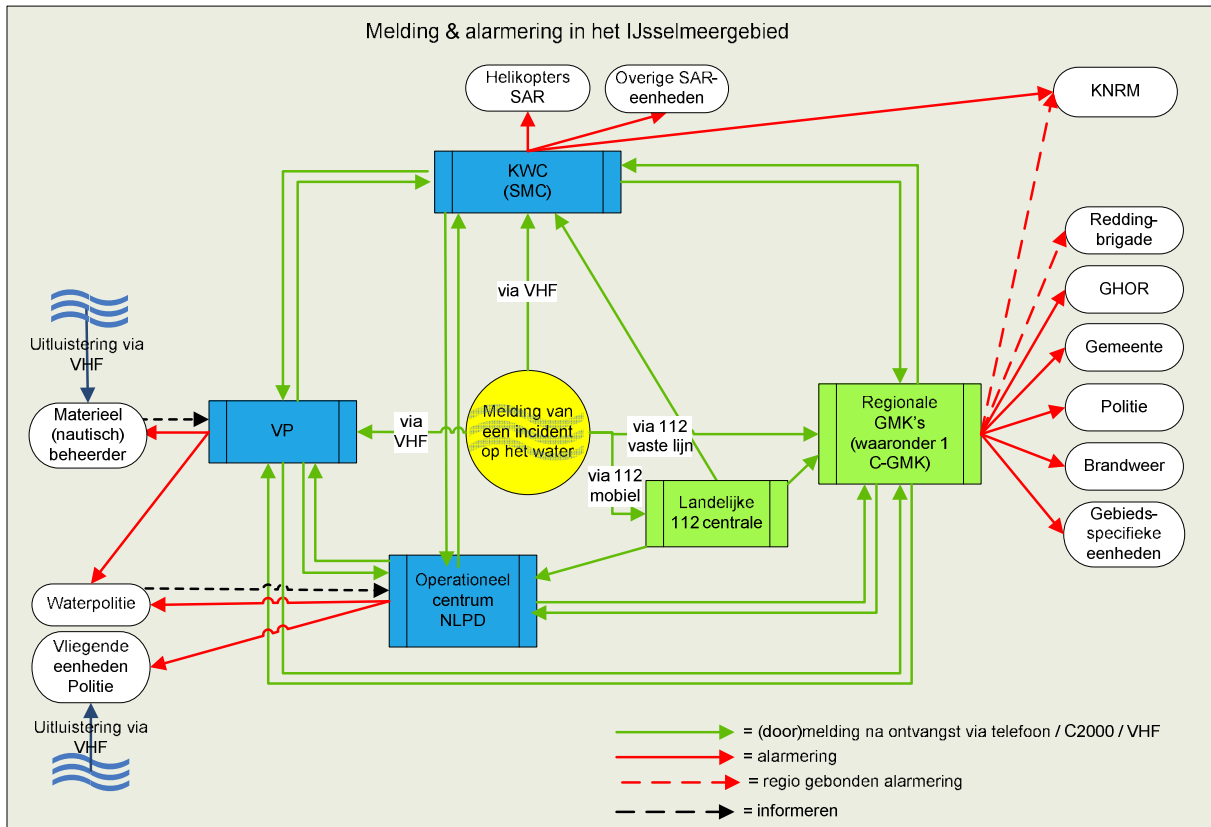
Melding & alarmering in het IJsselmeergebied

Helikopters SAR

Overige SAR-eenheden

KNRM

KWC (SMC)

via VHF

Redding-brigade

GHOR

Gemeente

Politie

Brandweer

Gebieds-specifieke eenheden

Uitluistering via VHF

Materieel (nautisch) beheerder

VP

via VHF

Melding van een incident op het water

via 112 vaste lijn

via 112 mobiel

Regionale GMK's (waaronder 1 C-GMK)

Landelijke 112 centrale

Waterpolitie

Operationeel centrum NLPD

Vliegende eenheden Politie

Uitluistering via VHF

= (door)melding na ontvangst via telefoon / C2000 / VHF

= alarmering

= regio gebonden alarmering

= informeren